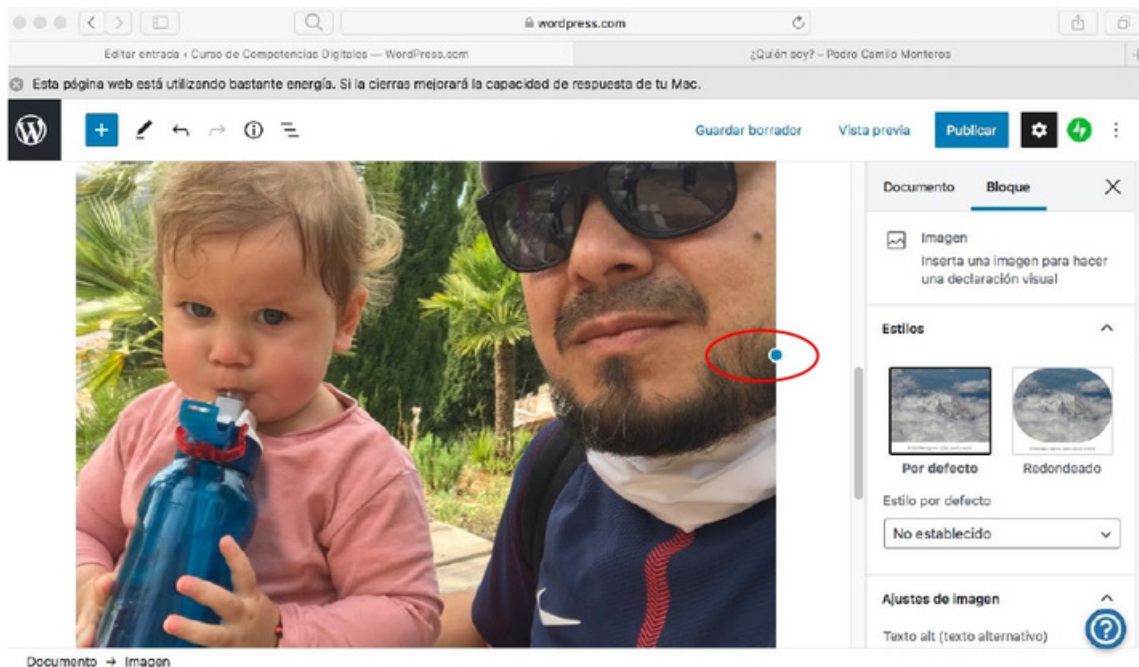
wordpress.com

Editar entrada ‹ Curso de Competencias Digitales — WordPress.com

¿Quién soy? – Pedro Camilo Monteros

Esta página web está utilizando bastante energía. Si la cierras mejorará la capacidad de respuesta de tu Mac.

Guardar borrador

Vista previa

Publicar

Documento

Bloque

Imagen

Inserta una imagen para hacer una declaración visual

Estilos

Por defecto

Redondeado

Estilo por defecto

No establecido

Ajustes de imagen

Texto alt (texto alternativo)

Documento → Imagen